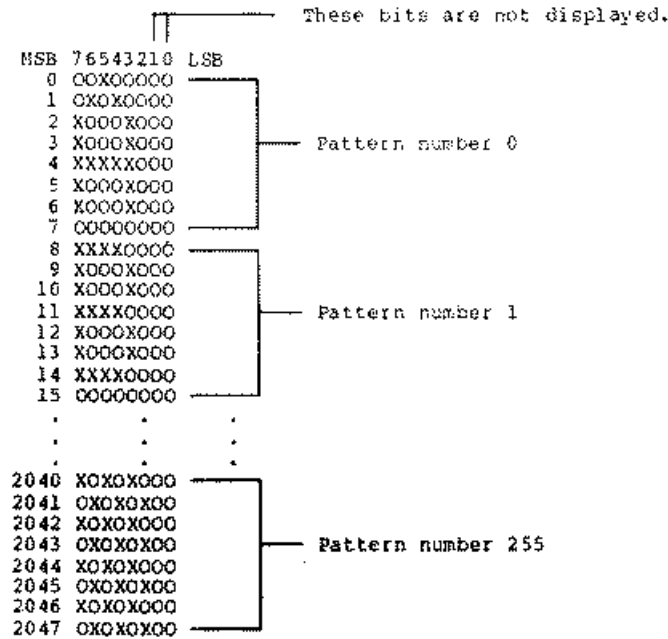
These bits are not displayed.

MSB 76543210 LSB
0 OOXOOOOO
1 OXOXOOOO
2 XOOOXOOO
3 XOOOXOOO
4 XXXXXOOO
5 XOOOXOOO
6 XOOOXOOO
7 OOOOOOOO

Pattern number 0

8 XXXXOOOO
9 XOOOXOOO
10 XOOOXOOO
11 XXXXOOOO
12 XOOOXOOO
13 XOOOXOOO
14 XXXXOOOO
15 OOOOOOOO

Pattern number 1

. . .
. . .

2040 XOXOXOOO
2041 OXOXOXOO
2042 XOXOXOOO
2043 OXOXOXOO
2044 XOXOXOOO
2045 OXOXOXOO
2046 XOXOXOOO
2047 OXOXOXOO

Pattern number 255